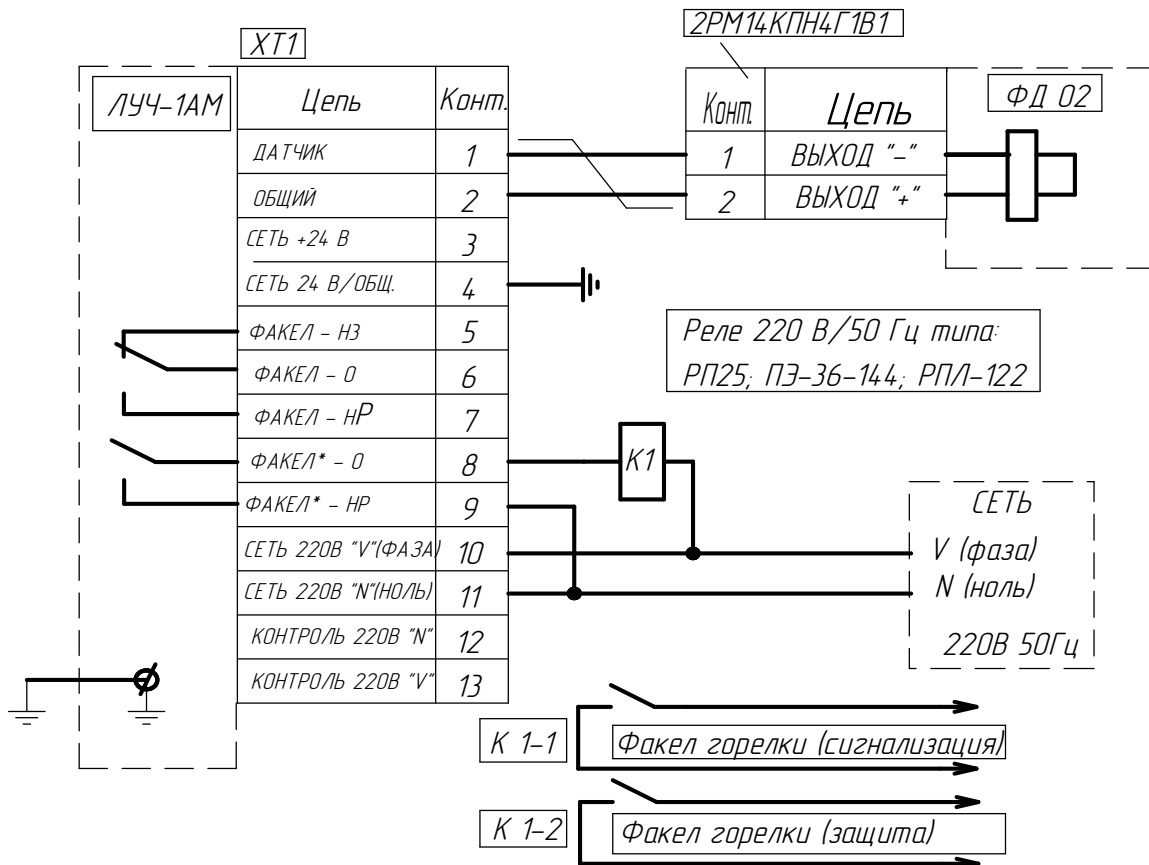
XT1

ЛУЧ-1АМ

| Цепь | Конт. |
|---|---|
| ДАТЧИК | 1 |
| ОБЩИЙ | 2 |
| СЕТЬ +24 В | 3 |
| СЕТЬ 24 В/ОБЩ. | 4 |
| ФАКЕЛ – НЗ | 5 |
| ФАКЕЛ – О | 6 |
| ФАКЕЛ – НР | 7 |
| ФАКЕЛ* – О | 8 |
| ФАКЕЛ* – НР | 9 |
| СЕТЬ 220В "V"(ФАЗА) | 10 |
| СЕТЬ 220В "N"(НОЛЬ) | 11 |
| КОНТРОЛЬ 220В "N" | 12 |
| КОНТРОЛЬ 220В "V" | 13 |

2РМ14КПН4Г1В1

| Конт. | Цепь |
|---|---|
| 1 | ВЫХОД "–" |
| 2 | ВЫХОД "+" |

ФД 02

Реле 220 В/50 Гц типа:
РП25; ПЭ-36-144; РПЛ-122

К1

СЕТЬ
V (фаза)
N (ноль)
220В 50Гц

К 1-1
Факел горелки (сигнализация)

К 1-2
Факел горелки (защита)